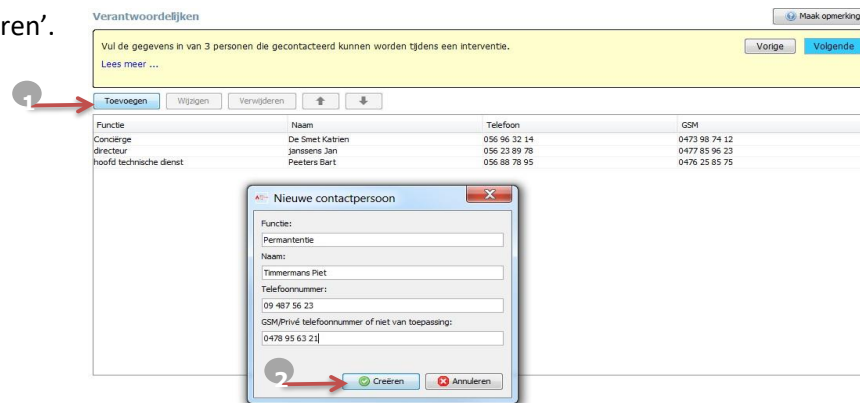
ren'.

Verantwoordelijken

Maak opmerking

Vul de gegevens in van 3 personen die gecontacteerd kunnen worden tijdens een interventie.

Lees meer ...

Vorige

Volgende

1

Toevoegen

Wijzigen

Verwijderen

| Functie | Naam | Telefoon | GSM |
|---|---|---|---|
| Conciërge | De Smet Katrien | 056 96 32 14 | 0473 98 74 12 |
| directeur | janssens Jan | 056 23 89 78 | 0477 85 96 23 |
| hoofd technische dienst | Peeters Bart | 056 88 78 95 | 0476 25 85 75 |

Nieuwe contactpersoon

Functie:

Permantentie

Naam:

Timmermans Piet

Telefoonnummer:

09 487 56 23

GSM/Privé telefoonnummer of niet van toepassing:

0478 95 63 21

2

Creëren

Annuleren